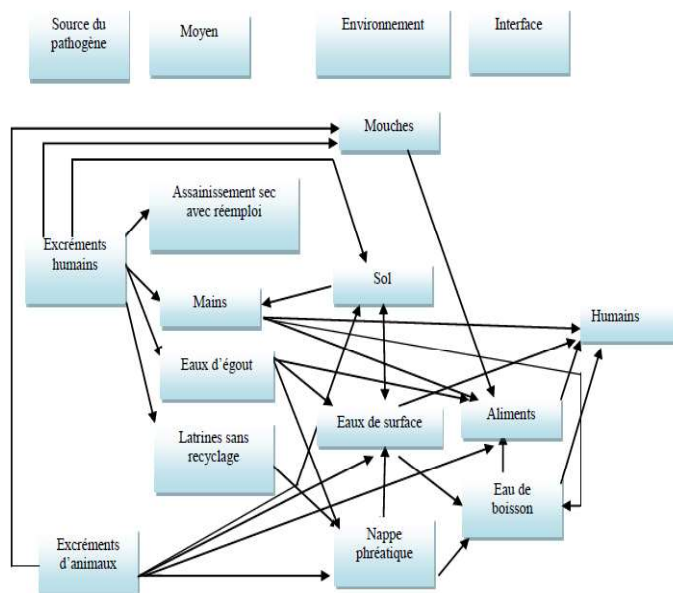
Source du pathogène

Moyen

Environnement

Interface

Mouches

Assainissement sec avec réemploi

Excréments humains

Sol

Mains

Humains

Eaux d'égout

Aliments

Eaux de surface

Latrines sans recyclage

Eau de boisson

Excréments d'animaux

Nappe phréatique